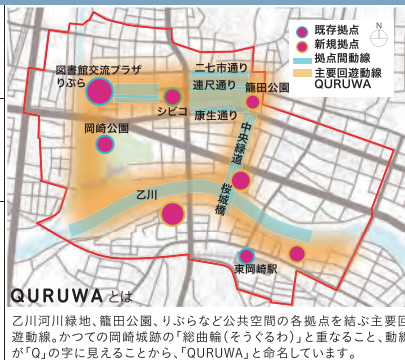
既存拠点
新規拠点
拠点間動線
主要回遊動線
QURUWA
N

図書館交流プラザ
りぶら
二七市通り
連尺通り
籠田公園
シビコ
康生通り
岡崎公園
中央緑道
桜城橋
乙川
東岡崎駅

QURUWAとは
乙川河川緑地、籠田公園、りぶらなど公共空間の各拠点を結ぶ主要回遊動線。かつての岡崎城跡の「総曲輪（そうぐるわ）」と重なること、動線が「Q」の字に見えることから、「QURUWA」と命名しています。